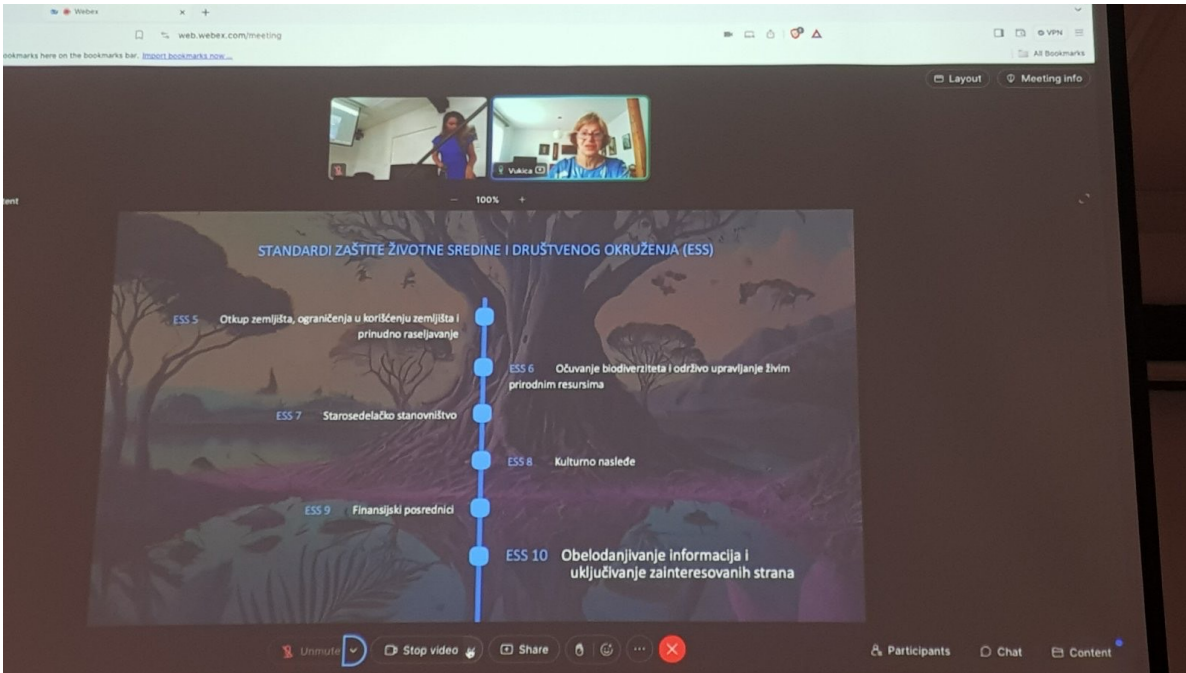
Webex
web.webex.com/meeting
ookmarks here on the bookmarks bar. Import bookmarks now...
VPN
All Bookmarks
Layout
Meeting info
Vukica
tent
100%

STANDARDI ZAŠTITE ŽIVOTNE SREDINE I DRUŠTVENOG OKRUŽENJA (ESS)

ESS 5 Otkup zemljišta, ograničenja u korišćenju zemljišta i prinudno raseljavanje

ESS 6 Očuvanje biodiverziteta i održivo upravljanje živim prirodnim resursima

ESS 7 Starosedelačko stanovništvo

ESS 8 Kulturno nasleđe

ESS 9 Finansijski posrednici

ESS 10 Obelodanjivanje informacija i uključivanje zainteresovanih strana

Unmute
Stop video
Share
Participants
Chat
Content